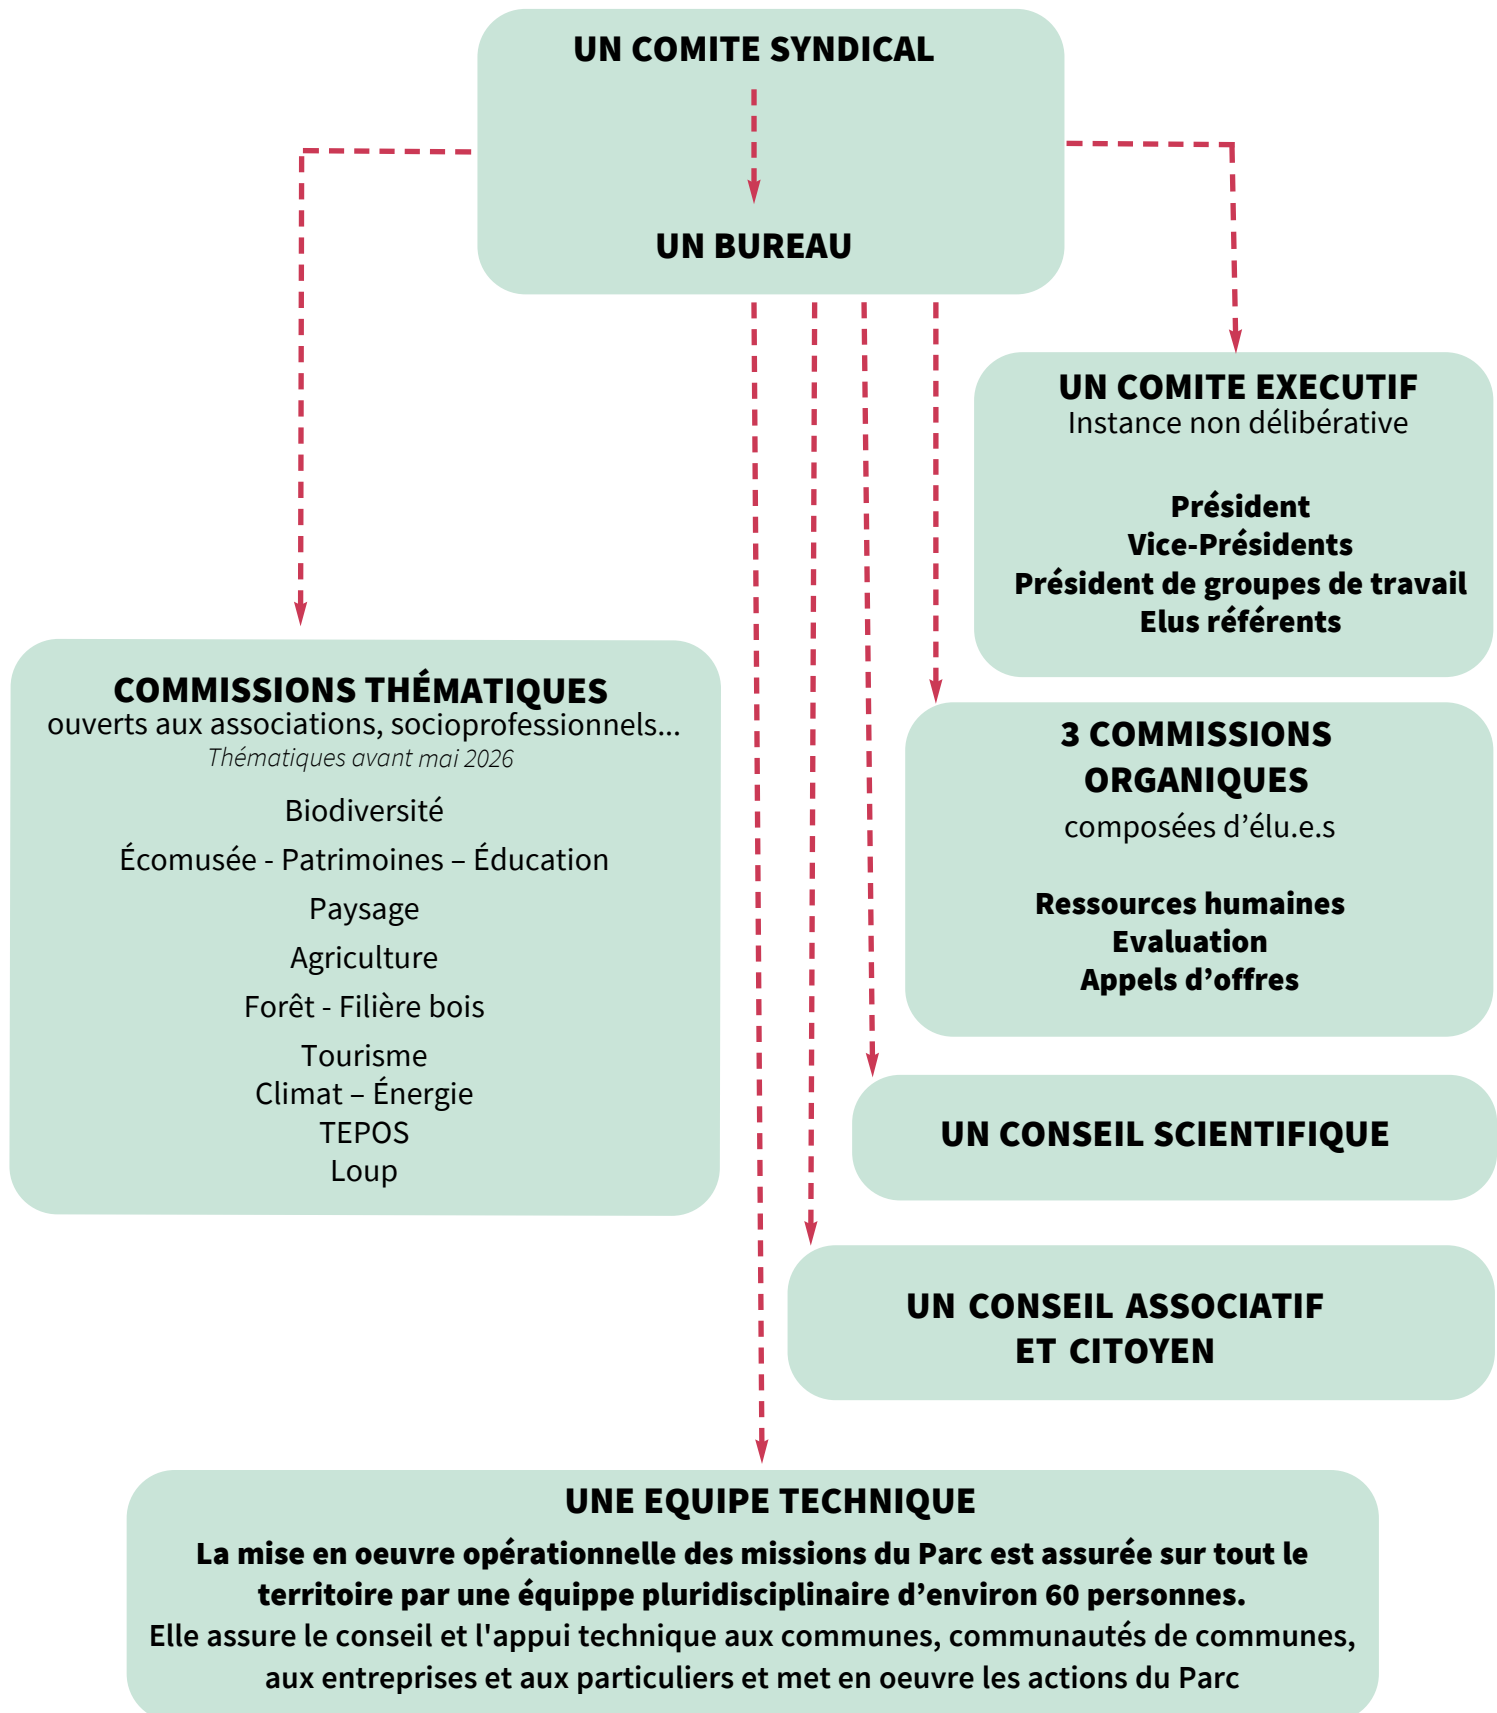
UN COMITE SYNDICAL

UN BUREAU

UN COMITE EXECUTIF
Instance non délibérative

Président
Vice-Présidents
Président de groupes de travail
Elus référents

COMMISSIONS THÉMATIQUES
ouverts aux associations, socioprofessionnels...
Thématiques avant mai 2026

Biodiversité
Écomusée - Patrimoines – Éducation
Paysage
Agriculture
Forêt - Filière bois
Tourisme
Climat – Énergie
TEPOS
Loup

3 COMMISSIONS ORGANIQUES
composées d’élu.e.s

Ressources humaines
Evaluation
Appels d’offres

UN CONSEIL SCIENTIFIQUE

UN CONSEIL ASSOCIATIF ET CITOYEN

UNE EQUIPE TECHNIQUE
La mise en oeuvre opérationnelle des missions du Parc est assurée sur tout le territoire par une équippe pluridisciplinaire d’environ 60 personnes.
Elle assure le conseil et l'appui technique aux communes, communautés de communes, aux entreprises et aux particuliers et met en oeuvre les actions du Parc